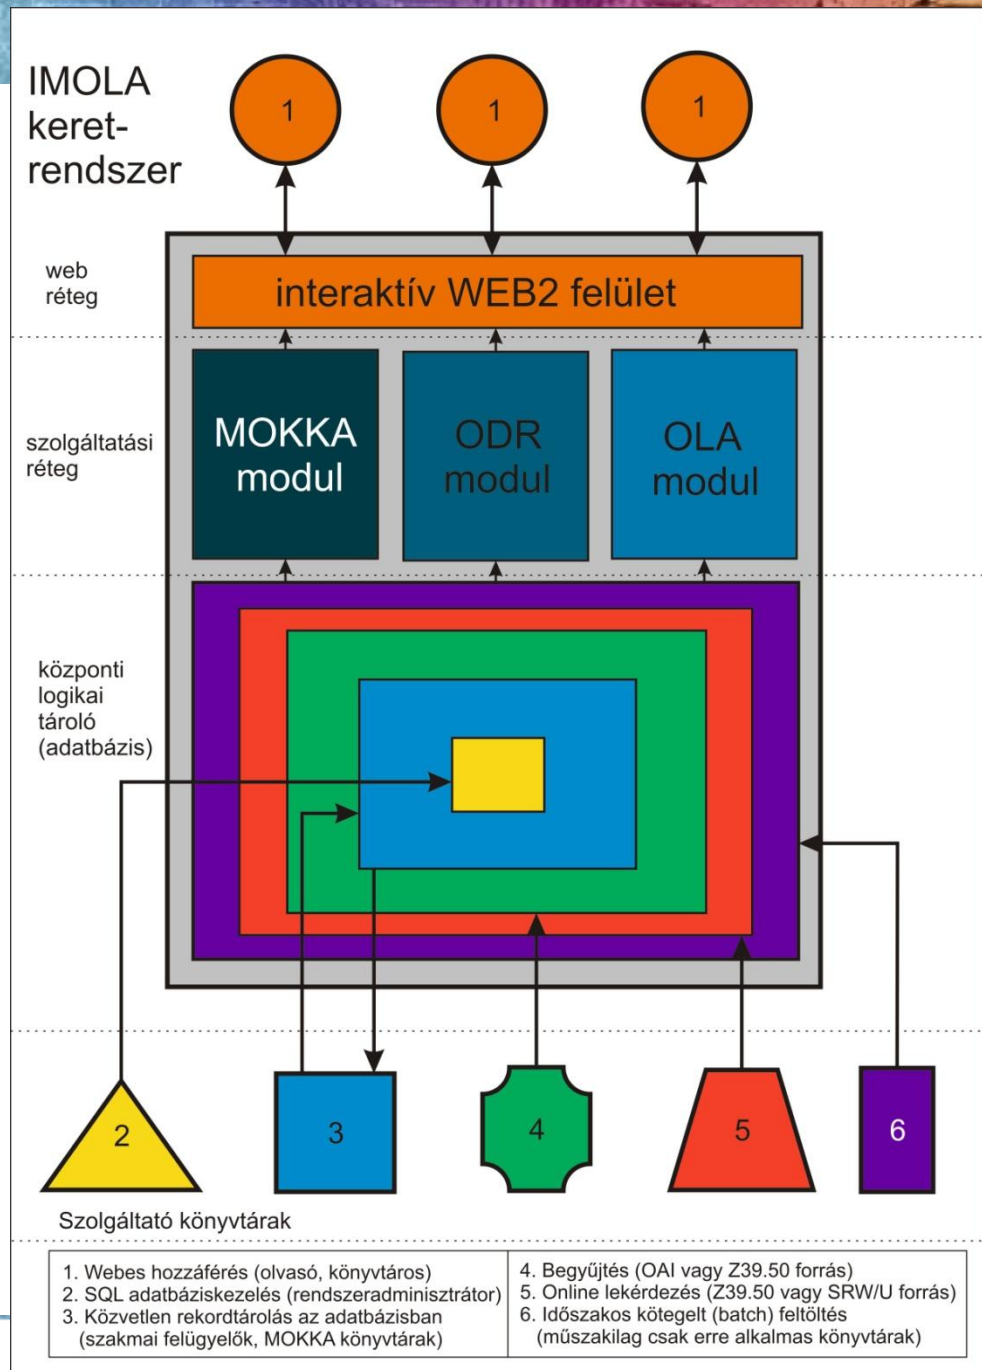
IMOLA keret-rendszer

1
1
1

web réteg

interaktív WEB2 felület

szolgáltatási réteg

MOKKA modul
ODR modul
OLA modul

központi logikai tároló (adatbázis)

2
3
4
5
6

Szolgáltató könyvtárak

| 1. Webes hozzáférés (olvasó, könyvtáros) 2. SQL adatbáziskezelés (rendszeradminisztrátor) 3. Közvetlen rekordtárolás az adatbázisban (szakmai felügyelők, MOKKA könyvtárak) | 4. Begyűjtés (OAI vagy Z39.50 forrás) 5. Online lekérdezés (Z39.50 vagy SRW/U forrás) 6. Időszakos kötegelt (batch) feltöltés (műszakilag csak erre alkalmas könyvtárak) |
|---|---|